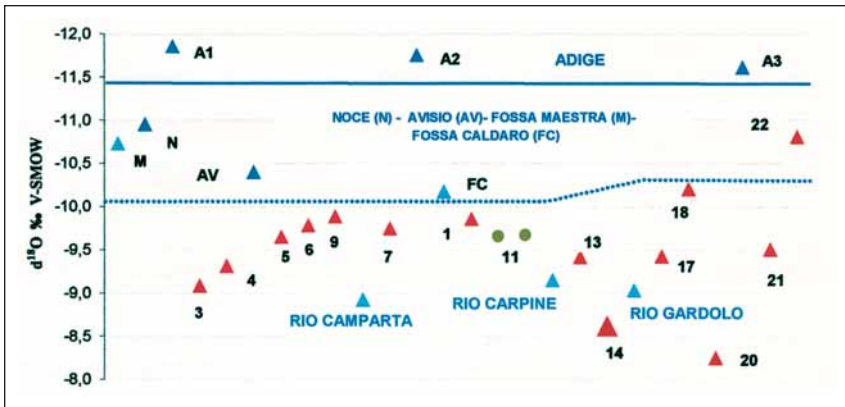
-12,0
-11,5
-11,0
-10,5
-10,0
-9,5
-9,0
-8,5
-8,0

$d^{18}O$ ‰ V-SMOW

A1
A2
ADIGE
A3
NOCE (N) - AVISIO (AV)- FOSSA MAESTRA (M)- FOSSA CALDARO (FC)
N
M
AV
FC
22
18
1
5
6
9
7
11
13
17
4
3
21
RIO CAMPARTA
RIO CARPINE
RIO GARDOLO
14
20